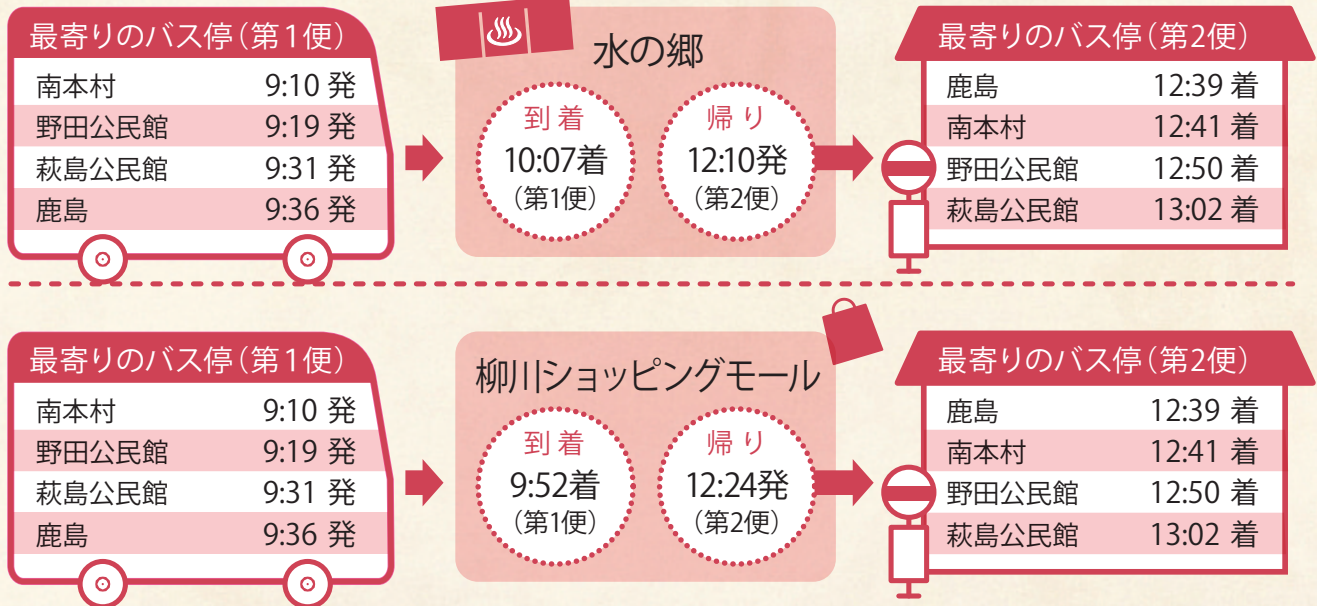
最寄りのバス停（第1便）

| 南本村 | 9:10 発 |
|---|---|
| 野田公民館 | 9:19 発 |
| 萩島公民館 | 9:31 発 |
| 鹿島 | 9:36 発 |

水の郷

到着
10:07着
（第1便）

帰り
12:10発
（第2便）

最寄りのバス停（第2便）

| 鹿島 | 12:39 着 |
|---|---|
| 南本村 | 12:41 着 |
| 野田公民館 | 12:50 着 |
| 萩島公民館 | 13:02 着 |

最寄りのバス停（第1便）

| 南本村 | 9:10 発 |
|---|---|
| 野田公民館 | 9:19 発 |
| 萩島公民館 | 9:31 発 |
| 鹿島 | 9:36 発 |

柳川ショッピングモール

到着
9:52着
（第1便）

帰り
12:24発
（第2便）

最寄りのバス停（第2便）

| 鹿島 | 12:39 着 |
|---|---|
| 南本村 | 12:41 着 |
| 野田公民館 | 12:50 着 |
| 萩島公民館 | 13:02 着 |